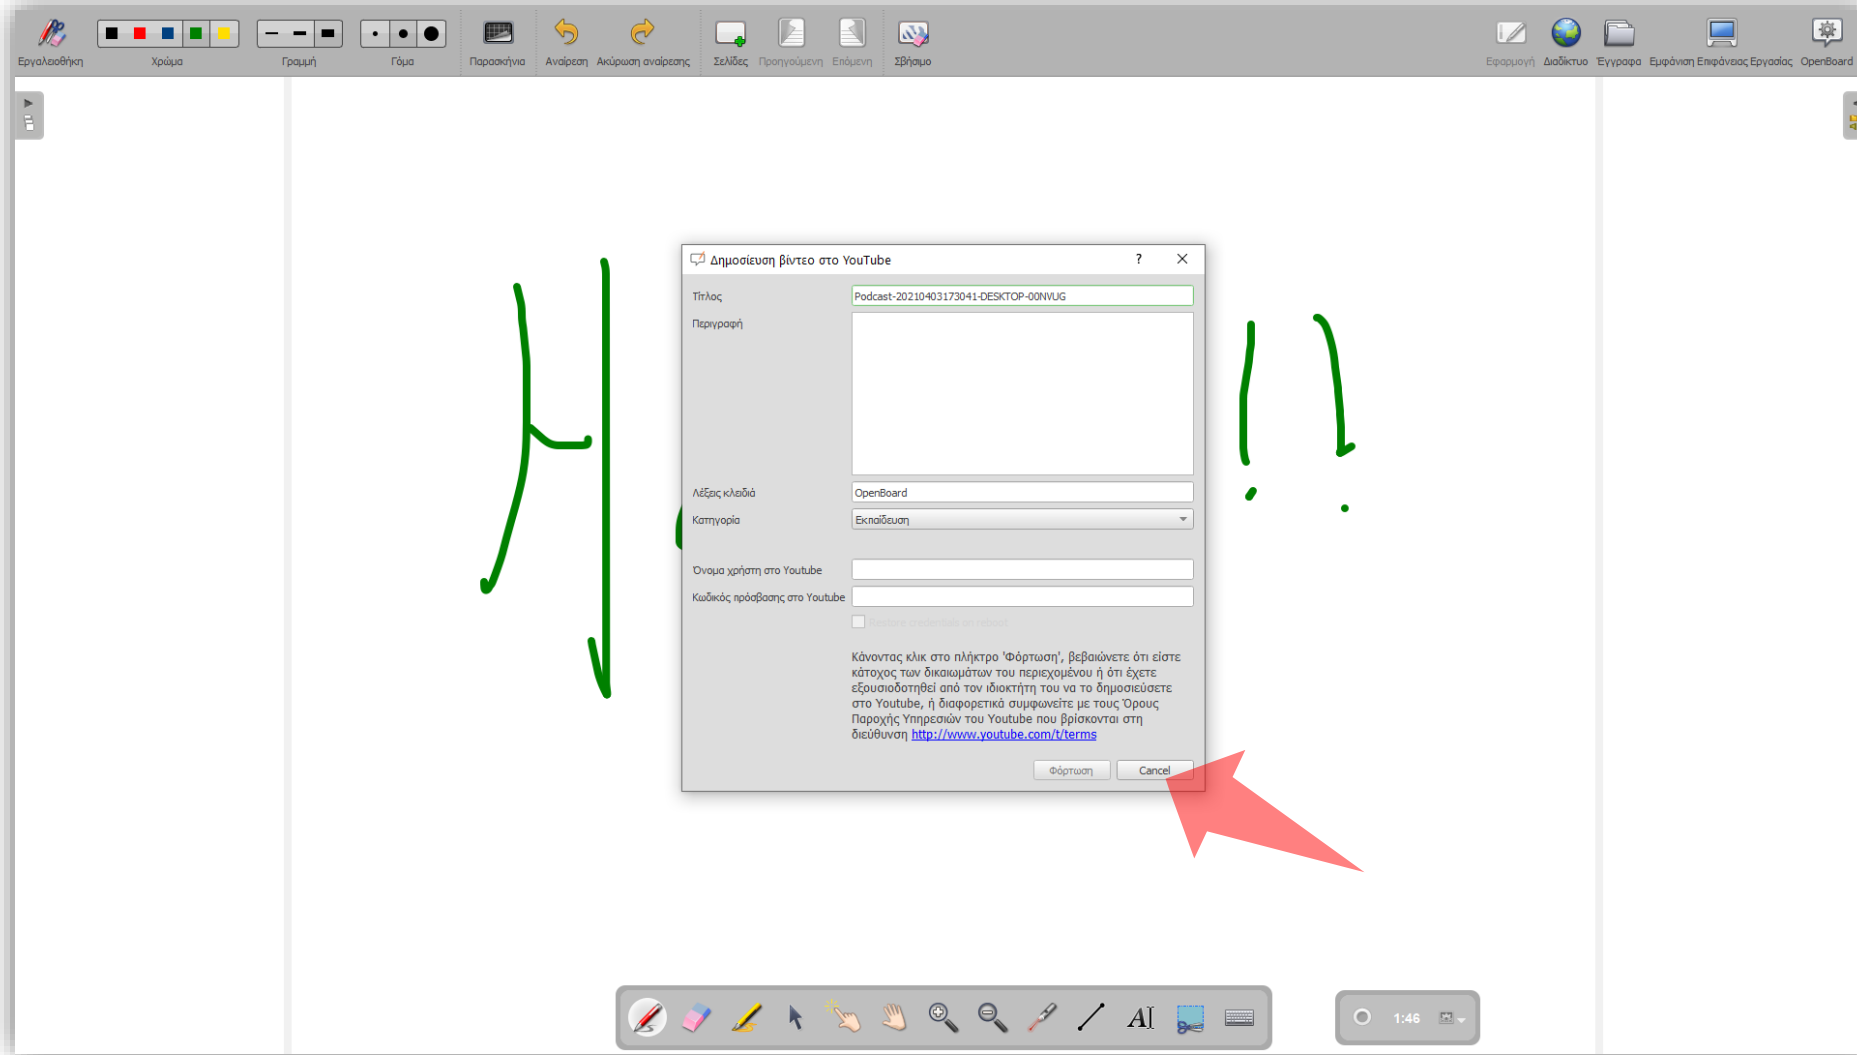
Εργαλειοθήκη Χρώμα Γραμμή Γόμα Παρασκήνια Αναίρεση Ακύρωση αναίρεσης Σελίδες Προηγούμενη Επόμενη Σβήσιμο

Εφαρμογή Διαδίκτυο Έγγραφα Εμφάνιση Επιφάνειας Εργασίας OpenBoard

Δημοσίευση βίντεο στο YouTube ? ×

Τίτλος Podcast-20210403173041-DESKTOP-00NVUG

Περιγραφή

Λέξεις κλειδιά OpenBoard

Κατηγορία Εκπαίδευση

Όνομα χρήστη στο Youtube

Κωδικός πρόσβασης στο Youtube

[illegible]

Κάνοντας κλικ στο πλήκτρο 'Φόρτωση', βεβαιώνετε ότι είστε κάτοχος των δικαιωμάτων του περιεχομένου ή ότι έχετε εξουσιοδοτηθεί από τον ιδιοκτήτη του να το δημοσιεύσετε στο Youtube, ή διαφορετικά συμφωνείτε με τους Όρους Παροχής Υπηρεσιών του Youtube που βρίσκονται στη διεύθυνση http://www.youtube.com/t/terms

Φόρτωση Cancel

1:46